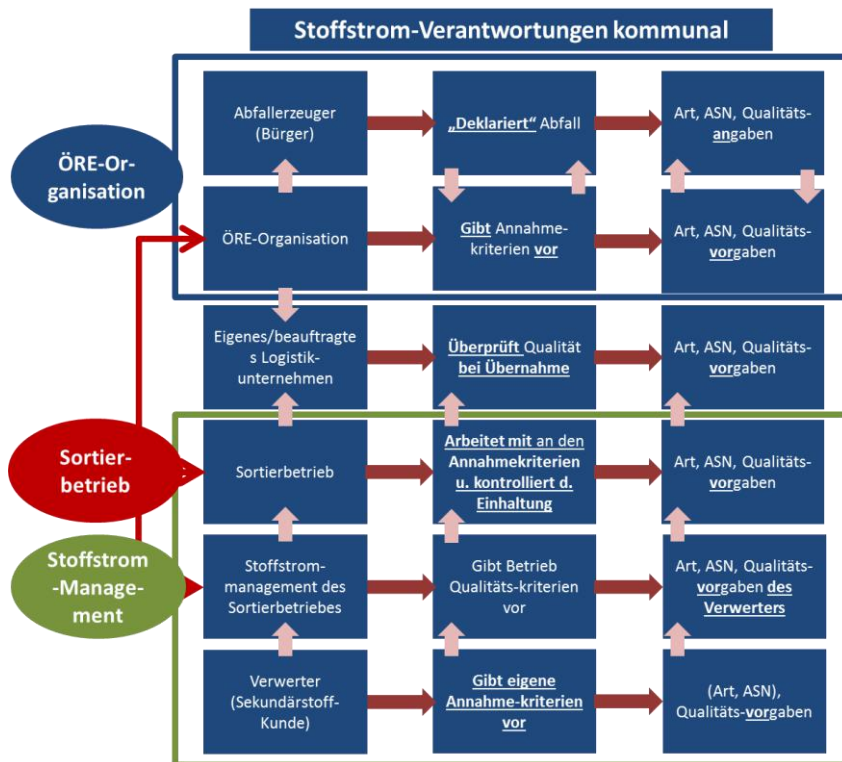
Stoffstrom-Verantwortungen kommunal

ÖRE-Organisation

Abfallerzeuger (Bürger)

„Deklariert" Abfall

Art, ASN, Qualitätsangaben

ÖRE-Organisation

Gibt Annahmekriterien vor

Art, ASN, Qualitätsvorgaben

Eigenes/beauftragtes Logistikunternehmen

Überprüft Qualität bei Übernahme

Art, ASN, Qualitätsvorgaben

Sortierbetrieb

Sortierbetrieb

Arbeitet mit an den Annahmekriterien u. kontrolliert d. Einhaltung

Art, ASN, Qualitätsvorgaben

Stoffstrom-Management

Stoffstrommanagement des Sortierbetriebes

Gibt Betrieb Qualitäts-kriterien vor

Art, ASN, Qualitätsvorgaben des Verwerters

Verwerter (Sekundärstoff-Kunde)

Gibt eigene Annahme-kriterien vor

(Art, ASN), Qualitätsvorgaben